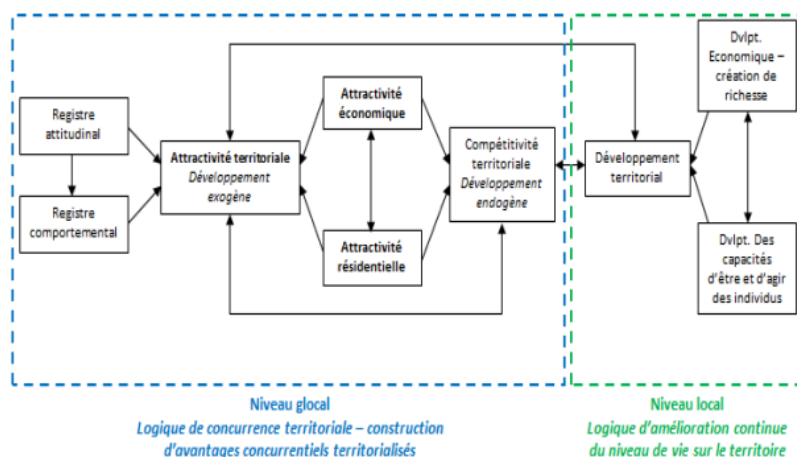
Registre attitudinal

Registre comportemental

Attractivité territoriale
Développement exogène

Attractivité économique

Attractivité résidentielle

Compétitivité territoriale
Développement endogène

Développement territorial

Dvlpt. Economique – création de richesse

Dvlpt. Des capacités d'être et d'agir des individus

Niveau glocal
Logique de concurrence territoriale – construction d'avantages concurrentiels territorialisés

Niveau local
Logique d'amélioration continue du niveau de vie sur le territoire